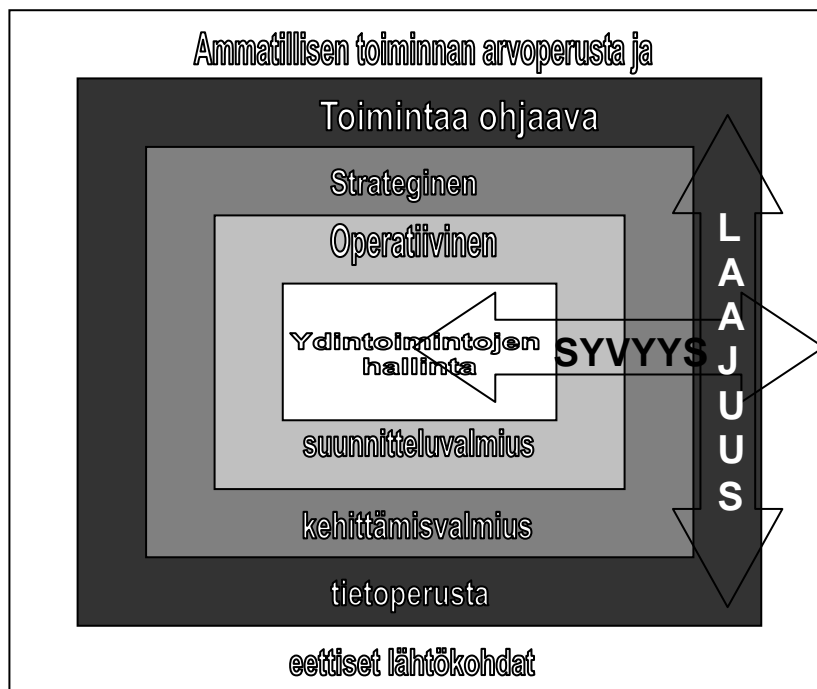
Ammatillisen toiminnan arvoperusta ja

Toimintaa ohjaava

Strateginen

Operatiivinen

Ydintoimintojen hallinta

SYVYYS

LAAJUUS

suunnitteluvalmius

kehittämisvalmius

tietoperusta

eettiset lähtökohdat